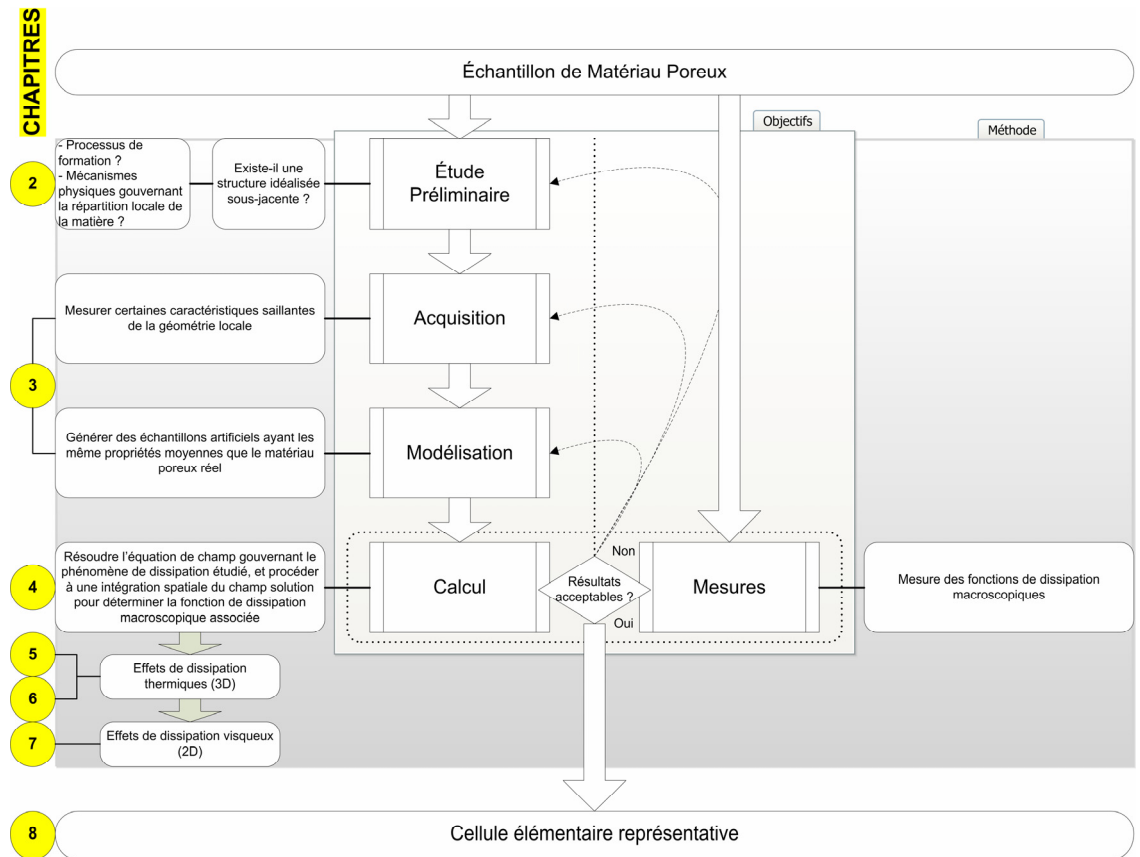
CHAPITRES

Échantillon de Matériau Poreux

Objectifs

Méthode

2

- Processus de formation ?
- Mécanismes physiques gouvernant la répartition locale de la matière ?

Existe-il une structure idéalisée sous-jacente ?

Étude Préliminaire

Mesurer certaines caractéristiques saillantes de la géométrie locale

Acquisition

3

Générer des échantillons artificiels ayant les même propriétés moyennes que le matériau poreux réel

Modélisation

4

Résoudre l'équation de champ gouvernant le phénomène de dissipation étudié, et procéder à une intégration spatiale du champ solution pour déterminer la fonction de dissipation macroscopique associée

Calcul

Non

Résultats acceptables ?

Oui

Mesures

Mesure des fonctions de dissipation macroscopiques

5

6

Effets de dissipation thermiques (3D)

7

Effets de dissipation visqueux (2D)

8

Cellule élémentaire représentative